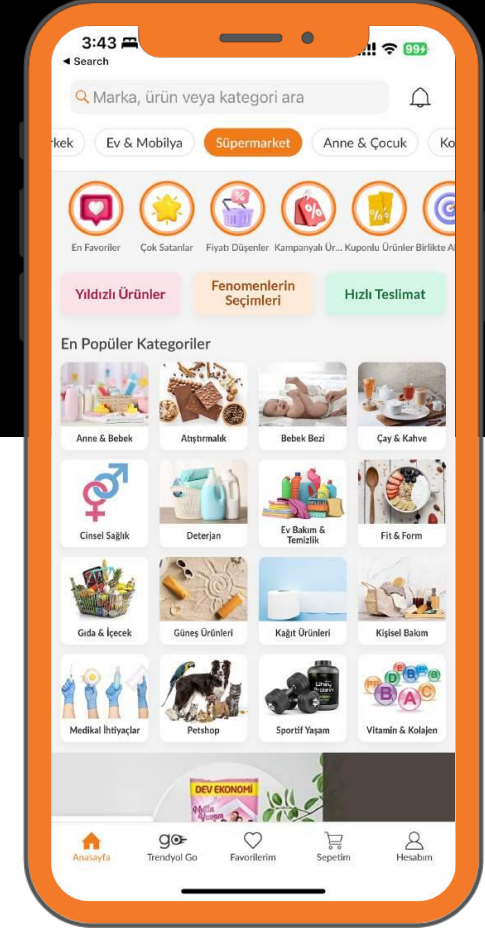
3:43
◂ Search
99+

Marka, ürün veya kategori ara

rkek | Ev & Mobilya | Süpermarket | Anne & Çocuk | Ko

En Favoriler | Çok Satanlar | Fiyatı Düşenler | Kampanyalı Ür... | Kuponlu Ürünler | Birlikte A

Yıldızlı Ürünler | Fenomenlerin Seçimleri | Hızlı Teslimat

En Popüler Kategoriler

Anne & Bebek | Atıştırmalık | Bebek Bezi | Çay & Kahve

Cinsel Sağlık | Deterjan | Ev Bakım & Temizlik | Fit & Form

Gıda & İçecek | Güneş Ürünleri | Kağıt Ürünleri | Kişisel Bakım

Medikal İhtiyaçlar | Petshop | Sportif Yaşam | Vitamin & Kolajen

DEV EKONOMİ

Anasayfa | Trendyol Go | Favorilerim | Sepetim | Hesabım